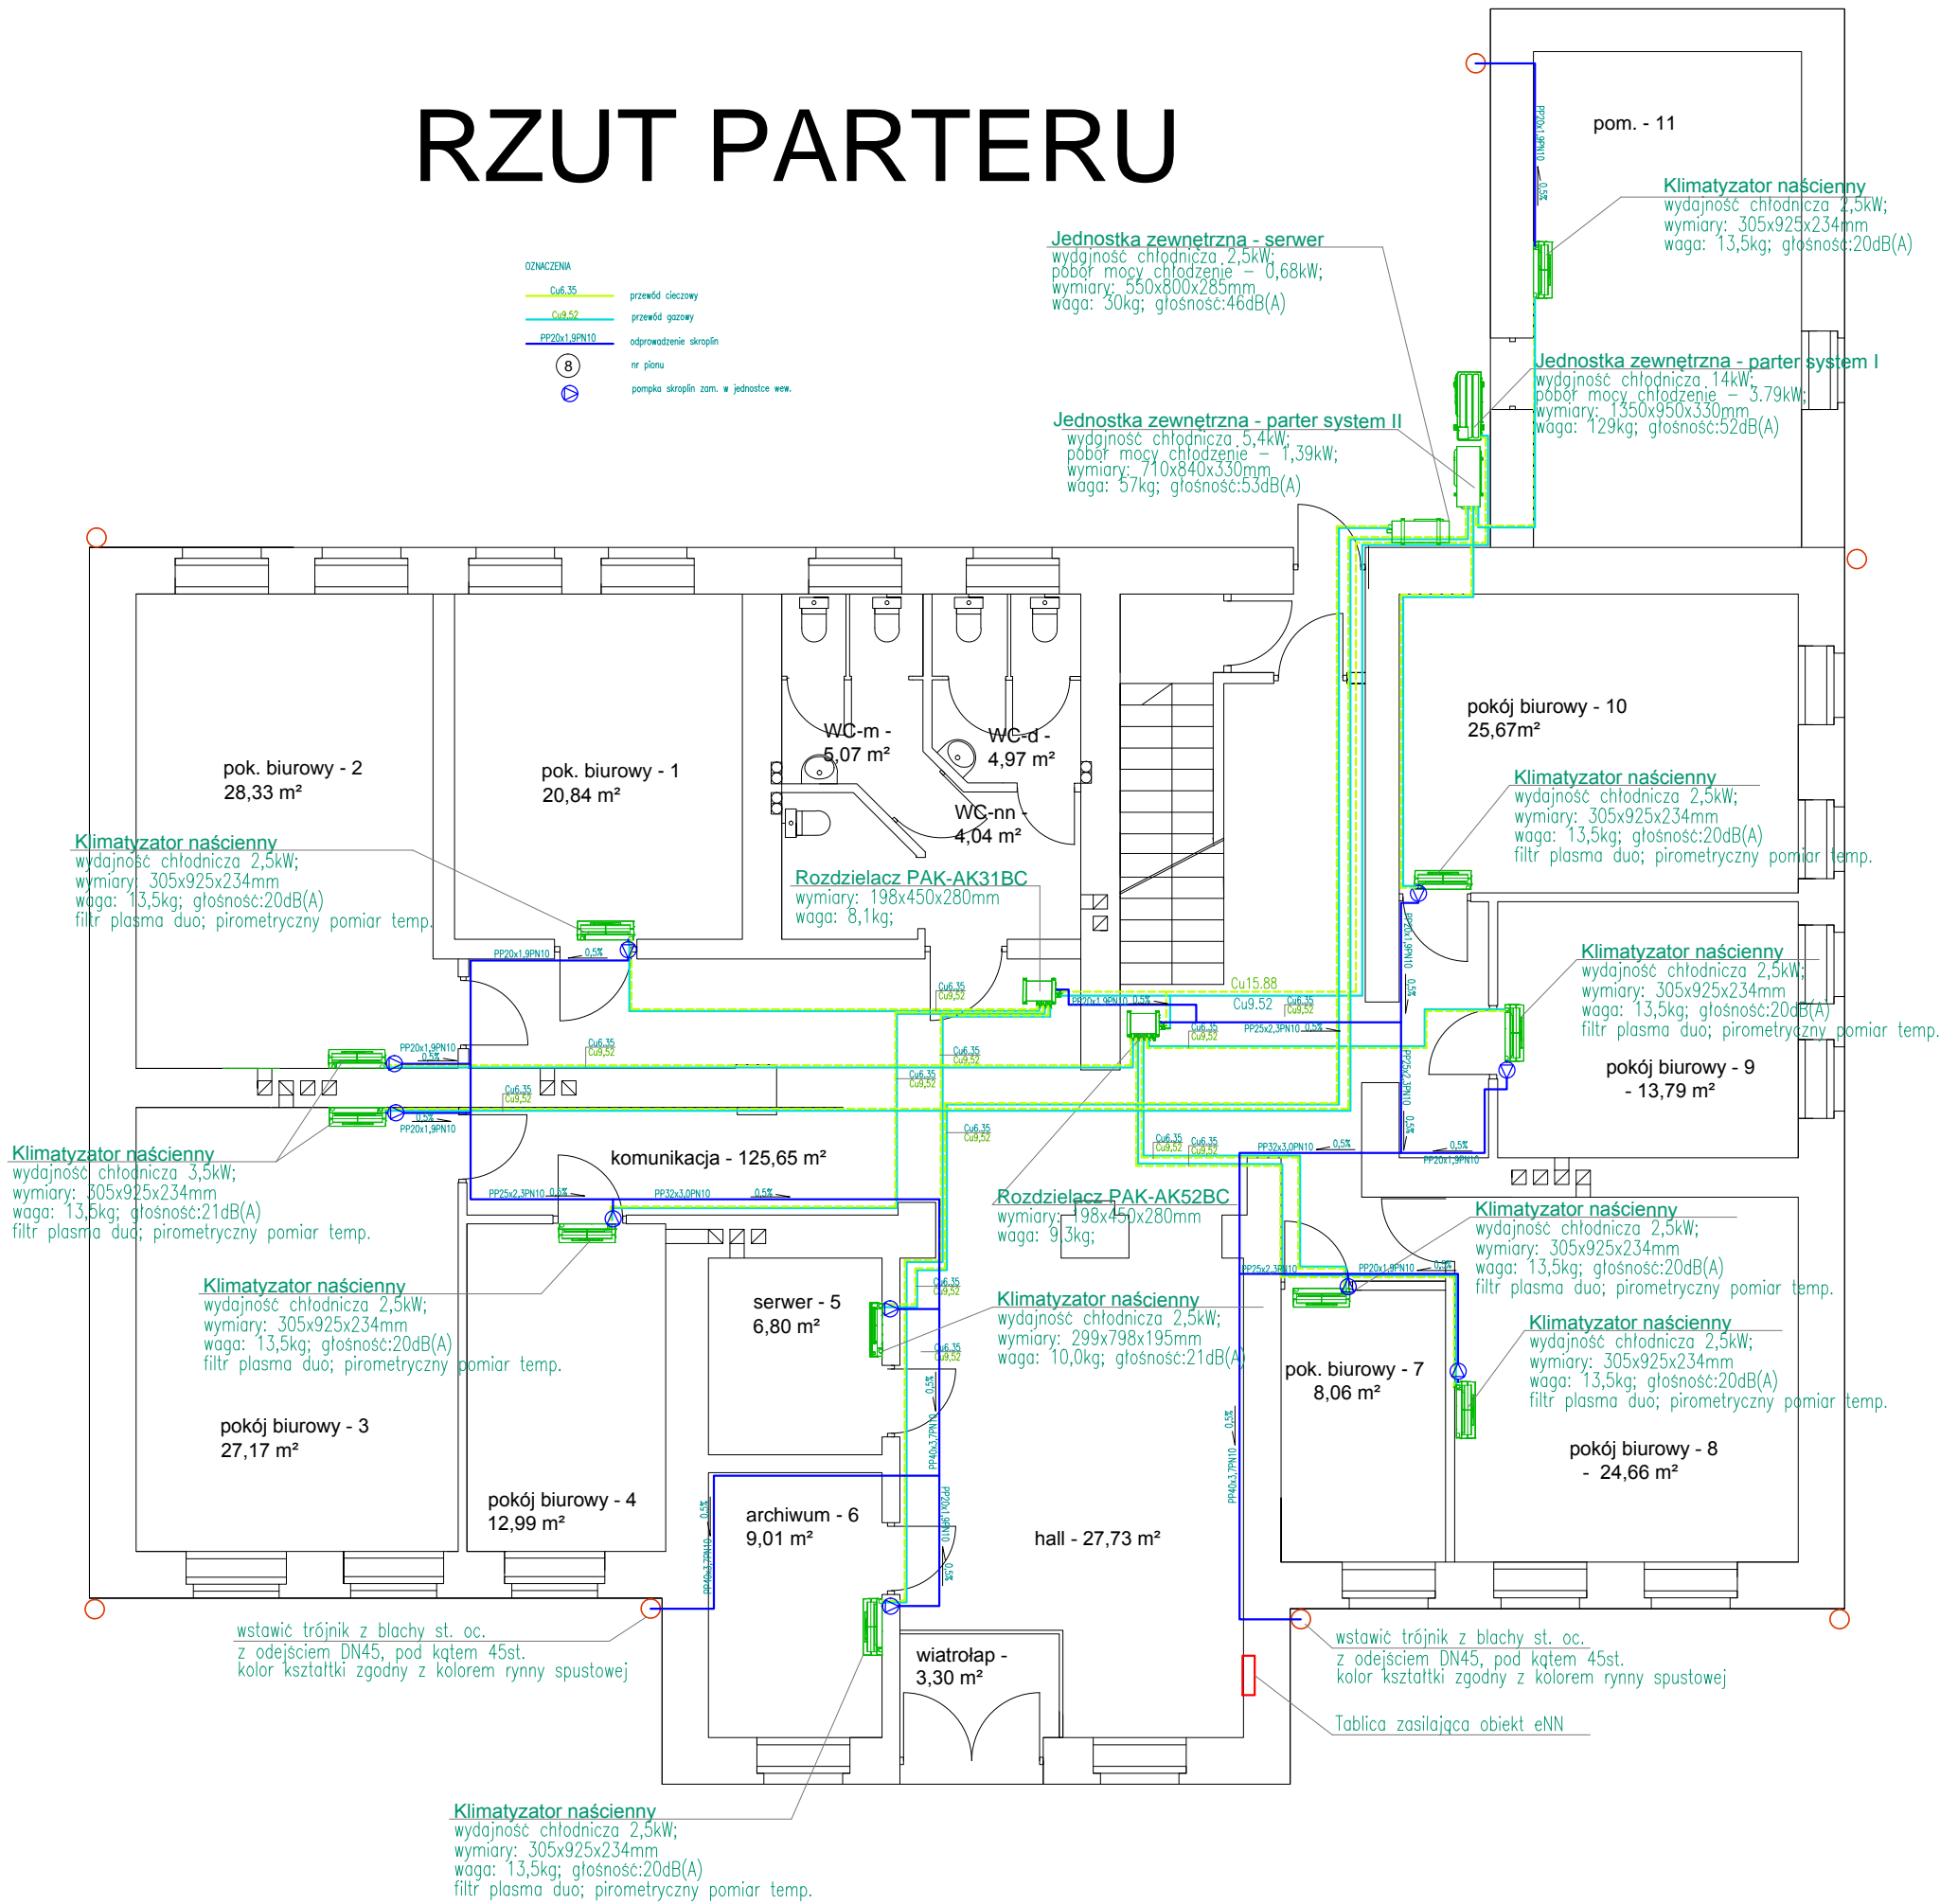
RZUT PARTERU

OZNACZENIA
Cu6.35 przewód cieczowy
Cu9.52 przewód gazowy
PP20x1,9PN10 odprowadzenie skroplin
8 nr pionu
pompka skroplin zam. w jednostce wew.

pom. - 11

Klimatyzator naścienny
wydajność chłodnicza 2,5kW;
wymiary: 305x925x234mm
waga: 13,5kg; głośność:20dB(A)

Jednostka zewnętrzna - serwer
wydajność chłodnicza 2,5kW;
pobór mocy chłodzenie - 0,68kW;
wymiary: 550x800x285mm
waga: 30kg; głośność:46dB(A)

Jednostka zewnętrzna - parter system I
wydajność chłodnicza 14kW;
pobór mocy chłodzenie - 3.79kW;
wymiary: 1350x950x330mm
waga: 129kg; głośność:52dB(A)

Jednostka zewnętrzna - parter system II
wydajność chłodnicza 5,4kW;
pobór mocy chłodzenie - 1,39kW;
wymiary: 710x840x330mm
waga: 57kg; głośność:53dB(A)

pok. biurowy - 2
28,33 m²

pok. biurowy - 1
20,84 m²

WC-m -
5,07 m²

WC-d -
4,97 m²

WC-nn -
4,04 m²

pokój biurowy - 10
25,67m²

Klimatyzator naścienny
wydajność chłodnicza 2,5kW;
wymiary: 305x925x234mm
waga: 13,5kg; głośność:20dB(A)
filtr plasma duo; pirometryczny pomiar temp.

Klimatyzator naścienny
wydajność chłodnicza 2,5kW;
wymiary: 305x925x234mm
waga: 13,5kg; głośność:20dB(A)
filtr plasma duo; pirometryczny pomiar temp.

Rozdzielacz PAK-AK31BC
wymiary: 198x450x280mm
waga: 8,1kg;

Klimatyzator naścienny
wydajność chłodnicza 2,5kW;
wymiary: 305x925x234mm
waga: 13,5kg; głośność:20dB(A)
filtr plasma duo; pirometryczny pomiar temp.

pokój biurowy - 9
- 13,79 m²

Cu15.88
Cu9.52

Klimatyzator naścienny
wydajność chłodnicza 3,5kW;
wymiary: 305x925x234mm
waga: 13,5kg; głośność:21dB(A)
filtr plasma duo; pirometryczny pomiar temp.

komunikacja - 125,65 m²

Rozdzielacz PAK-AK52BC
wymiary: 198x450x280mm
waga: 9,3kg;

Klimatyzator naścienny
wydajność chłodnicza 2,5kW;
wymiary: 305x925x234mm
waga: 13,5kg; głośność:20dB(A)
filtr plasma duo; pirometryczny pomiar temp.

Klimatyzator naścienny
wydajność chłodnicza 2,5kW;
wymiary: 305x925x234mm
waga: 13,5kg; głośność:20dB(A)
filtr plasma duo; pirometryczny pomiar temp.

serwer - 5
6,80 m²

Klimatyzator naścienny
wydajność chłodnicza 2,5kW;
wymiary: 299x798x195mm
waga: 10,0kg; głośność:21dB(A)

pok. biurowy - 7
8,06 m²

Klimatyzator naścienny
wydajność chłodnicza 2,5kW;
wymiary: 305x925x234mm
waga: 13,5kg; głośność:20dB(A)
filtr plasma duo; pirometryczny pomiar temp.

pokój biurowy - 3
27,17 m²

pokój biurowy - 4
12,99 m²

archiwum - 6
9,01 m²

hall - 27,73 m²

pokój biurowy - 8
- 24,66 m²

wiatrołap -
3,30 m²

wstawić trójnik z blachy st. oc.
z odejściem DN45, pod kątem 45st.
kolor kształtki zgodny z kolorem rynny spustowej

wstawić trójnik z blachy st. oc.
z odejściem DN45, pod kątem 45st.
kolor kształtki zgodny z kolorem rynny spustowej

Tablica zasilająca obiekt eNN

Klimatyzator naścienny
wydajność chłodnicza 2,5kW;
wymiary: 305x925x234mm
waga: 13,5kg; głośność:20dB(A)
filtr plasma duo; pirometryczny pomiar temp.